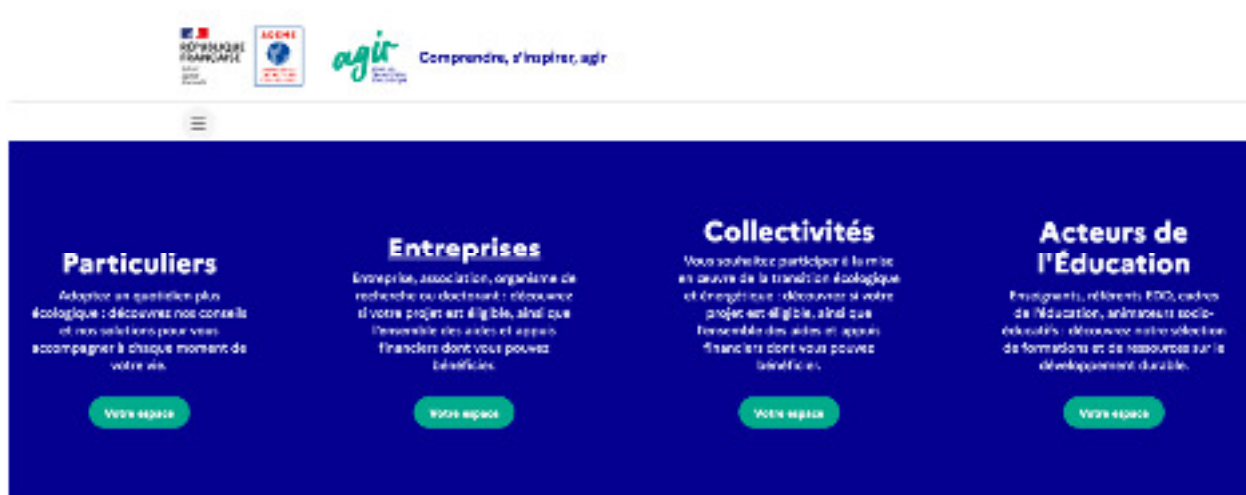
RÉPUBLIQUE FRANÇAISE

ADEME

agir

Comprendre, s'inspirer, agir

Particuliers

Adoptez un quotidien plus écologique : découvrez nos conseils et nos solutions pour vous accompagner à chaque moment de votre vie.

Votre espace

Entreprises

Entreprise, association, organisme de recherche ou doctorant : découvrez si votre projet est éligible, ainsi que l'ensemble des aides et appuis financiers dont vous pouvez bénéficier.

Votre espace

Collectivités

Vous souhaitez participer à la mise en œuvre de la transition écologique et énergétique : découvrez si votre projet est éligible, ainsi que l'ensemble des aides et appuis financiers dont vous pouvez bénéficier.

Votre espace

Acteurs de l'Éducation

Enseignants, référents EDD, cadres de l'éducation, animateurs socio-éducatifs : découvrez notre sélection de formations et de ressources sur le développement durable.

Votre espace